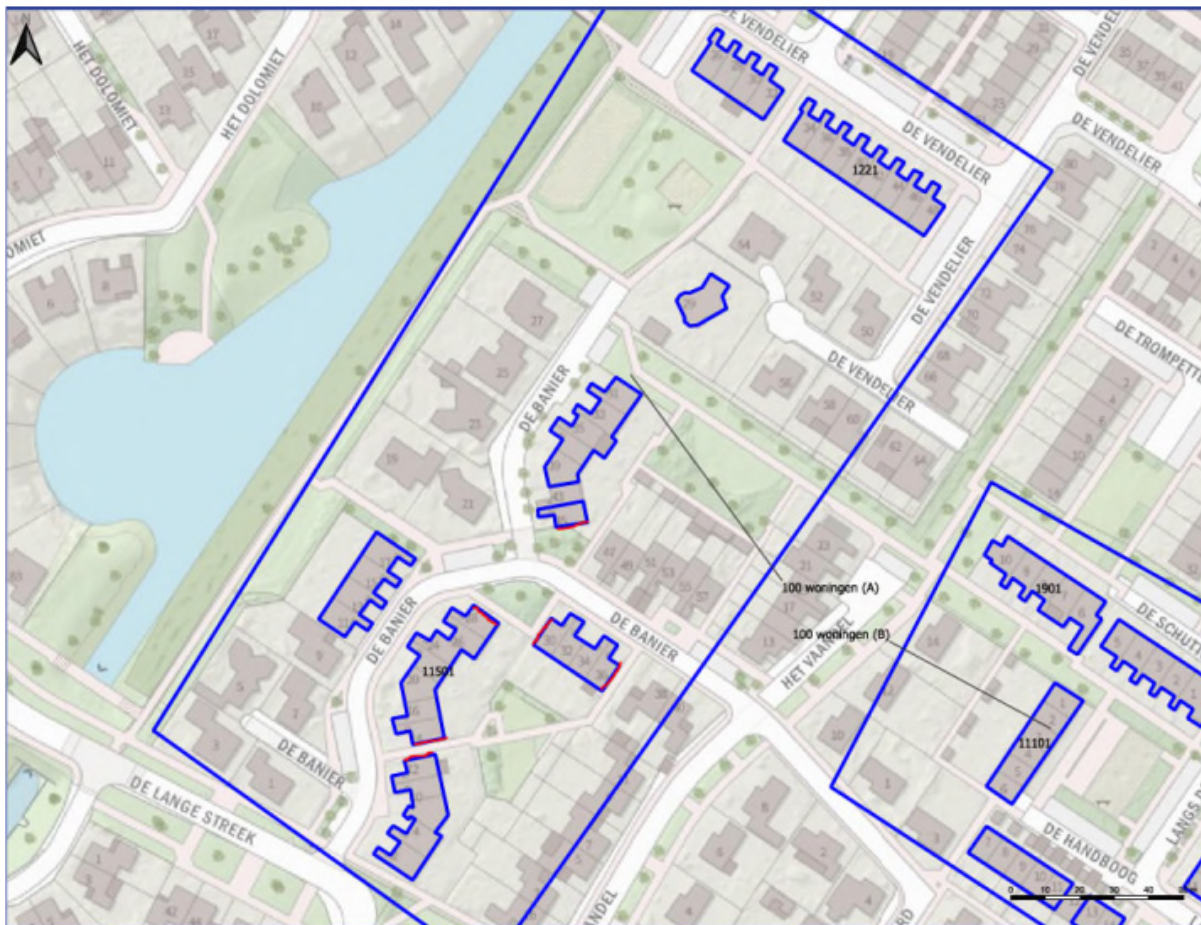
HET DOLOMIET
HET DOLOMIET
DOLOMIET
DE VENDELIER
DE VENDELIER
DE VENDELIER
DE VENDELIER
DE VENDELIER
DE VENDELIER
1221
DE TROMPETTE
DE BANIER
DE BANIER
DE BANIER
DE BANIER
11501
100 woningen (A)
100 woningen (B)
1901
DE SCHUTT
11101
HET VAANDEL
DE HANDBOOG
LANGS D
DE LANGE STREEK
37
25
23
19
21
27
33
10
12
14
17
8
6
5
7
3
1
2
4
9
11
13
15
17
6A
52
50
56
58
60
62
64
66
68
70
72
74
76
78
80
23
17
13
14
10
8
6
4
2
47
49
51
53
55
57
0
10
20
30
40
50